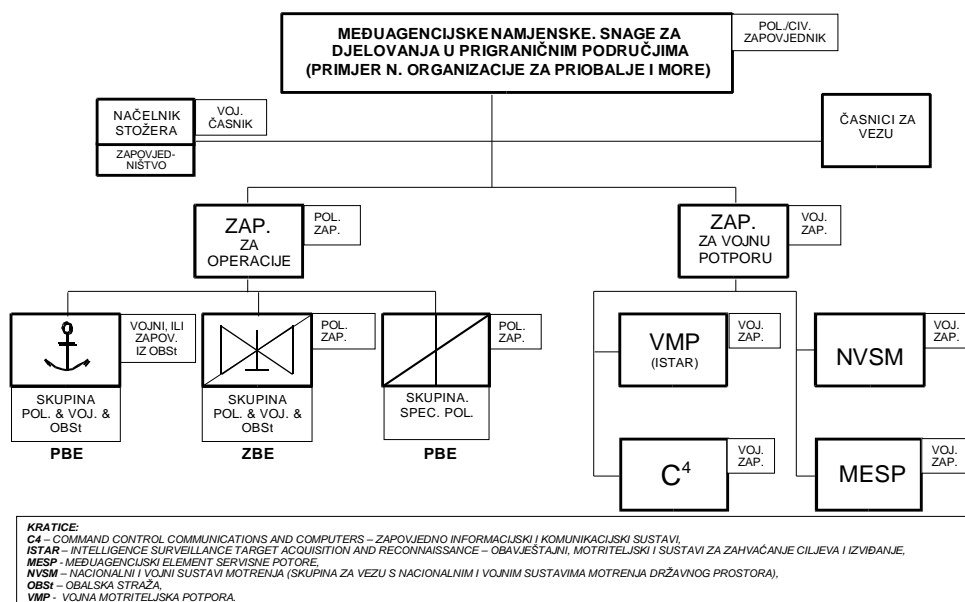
MEĐUAGENCIJSKE NAMJENSKE. SNAGE ZA DJELOVANJA U PRIGRANIČNIM PODRUČJIMA (PRIMJER N. ORGANIZACIJE ZA PRIOBALJE I MORE)

POL./CIV. ZAPOVJEDNIK

NAČELNIK STOŽERA

VOJ. ČASNIK

ZAPOVJEDNIŠTVO

ČASNICI ZA VEZU

ZAP. ZA OPERACIJE

POL. ZAP.

ZAP. ZA VOJNU POTPORU

VOJ. ZAP.

VOJNI, ILI ZAPOV. IZ OBSt

SKUPINA POL. & VOJ. & OBSt

PBE

POL. ZAP.

SKUPINA POL. & VOJ. & OBSt

ZBE

POL. ZAP.

SKUPINA. SPEC. POL.

PBE

VMP (ISTAR)

VOJ. ZAP.

NVSM

VOJ. ZAP.

$C^4$

VOJ. ZAP.

MESP

VOJ. ZAP.

KRATICE:
C4 – COMMAND CONTROL COMMUNICATIONS AND COMPUTERS – ZAPOVJEDNO INFORMACIJSKI I KOMUNIKACIJSKI SUSTAVI,
ISTAR – INTELLIGENCE SURVEILLANCE TARGET ACQUISITION AND RECONNAISSANCE – OBAVJEŠTAJNI, MOTRITELJSKI I SUSTAVI ZA ZAHVAĆANJE CILJEVA I IZVIĐANJE,
MESP - MEĐUAGENCIJSKI ELEMENT SERVISNE POTORE,
NVSM – NACIONALNI I VOJNI SUSTAVI MOTRENJA (SKUPINA ZA VEZU S NACIONALNIM I VOJNIM SUSTAVIMA MOTRENJA DRŽAVNOG PROSTORA),
OBSt – OBALSKA STRAŽA,
VMP - VOJNA MOTRITELJSKA POTPORA.